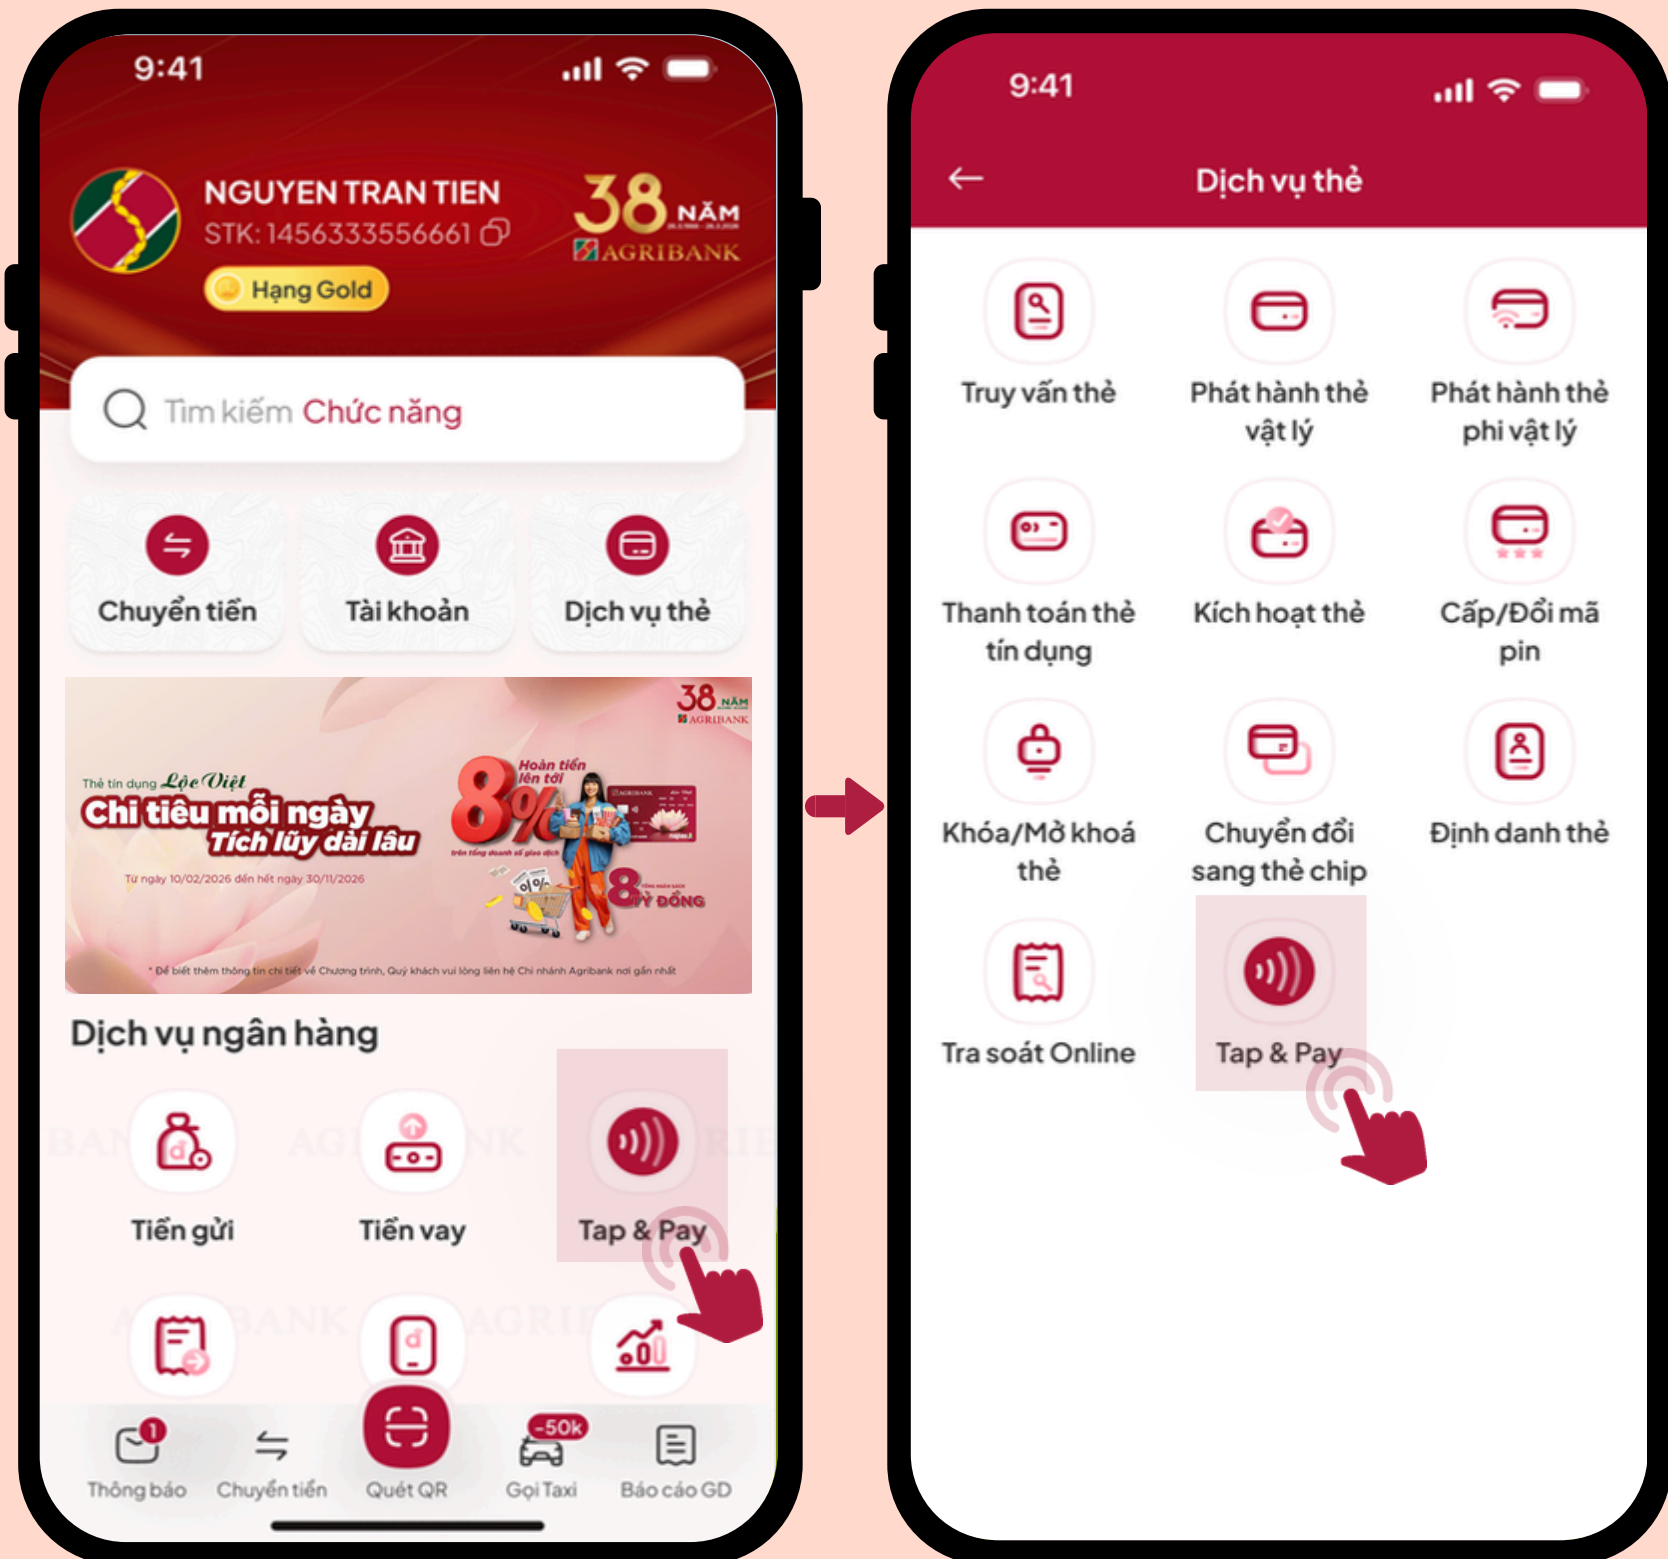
9:41

NGUYEN TRAN TIEN
STK: 1456333556661
Hạng Gold

38 NĂM
AGRIBANK

Tìm kiếm Chức năng

Chuyển tiền
Tài khoản
Dịch vụ thẻ

38 NĂM AGRIBANK
Thẻ tín dụng Lộc Việt
Chi tiêu mỗi ngày
Tích lũy dài lâu
Từ ngày 10/02/2026 đến hết ngày 30/11/2026
Hoàn tiền lên tới 8%
8 TỶ ĐỒNG
* Để biết thêm thông tin chi tiết về Chương trình, Quý khách vui lòng liên hệ Chi nhánh Agribank nơi gần nhất

Dịch vụ ngân hàng

Tiền gửi
Tiền vay
Tap & Pay

1
Thông báo
Chuyển tiền
Quét QR
-50k
Gọi Taxi
Báo cáo GD

9:41

Dịch vụ thẻ

Truy vấn thẻ
Phát hành thẻ vật lý
Phát hành thẻ phi vật lý
Thanh toán thẻ tín dụng
Kích hoạt thẻ
Cấp/Đổi mã pin
Khóa/Mở khoá thẻ
Chuyển đổi sang thẻ chip
Định danh thẻ
Tra soát Online
Tap & Pay